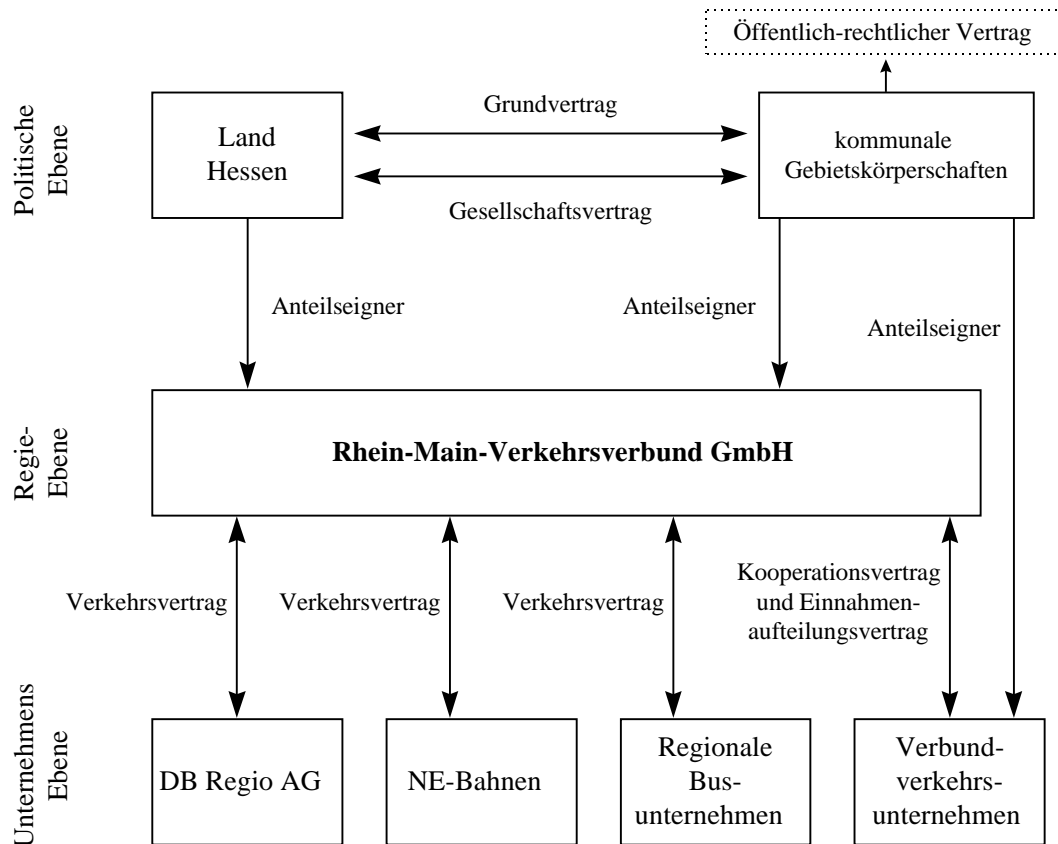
Öffentlich-rechtlicher Vertrag

Politische Ebene

Land Hessen

Grundvertrag

Gesellschaftsvertrag

kommunale Gebietskörperschaften

Anteilseigner

Anteilseigner

Anteilseigner

Regie-Ebene

**Rhein-Main-Verkehrsverbund GmbH**

Verkehrsvertrag

Verkehrsvertrag

Verkehrsvertrag

Kooperationsvertrag und Einnahmenaufteilungsvertrag

Unternehmens Ebene

DB Regio AG

NE-Bahnen

Regionale Busunternehmen

Verbundverkehrsunternehmen